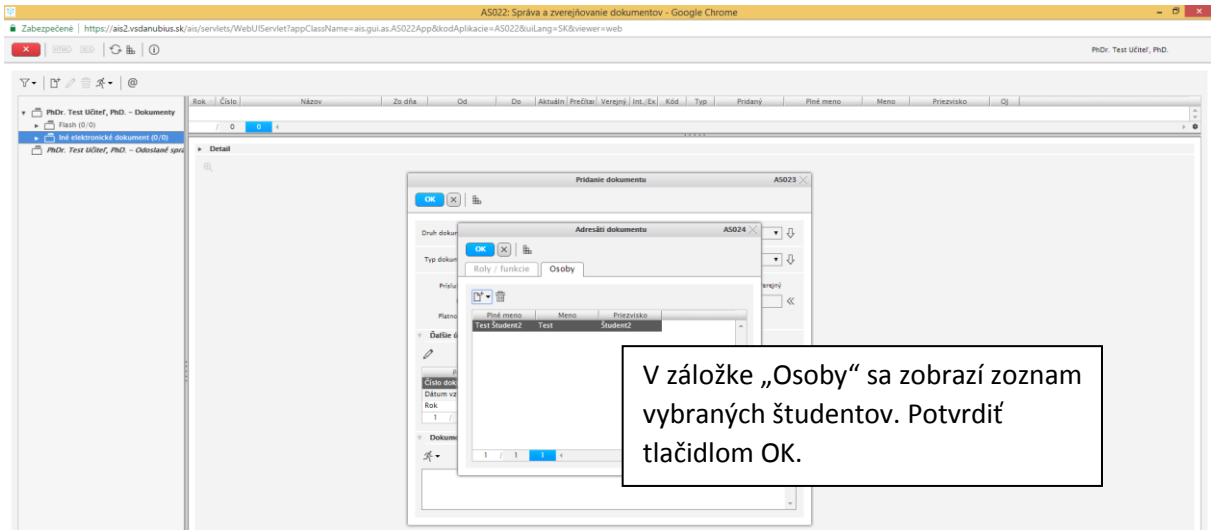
AS022: Správa a zverejňovanie dokumentov - Google Chrome

Zabezpečené | https://ais2.vsdanubius.sk/ais/servlets/WebUIServlet?appClassName=ais.gui.as.AS022App&kodAplikacie=AS022&uiLang=SK&viewer=web

PhDr. Test Učiteľ, PhD.

PhDr. Test Učiteľ, PhD. – Dokumenty
Flash (0/0)
Iné elektronické dokument (0/0)
PhDr. Test Učiteľ, PhD. – Odoslané sprá

| Rok | Číslo | Názov | Zo dňa | Od | Do | Aktuáln | Prečítar | Verejný | Int./Ex | Kód | Typ | Pridaný | Plné meno | Meno | Priezvisko | OJ |
|---|---|---|---|---|---|---|---|---|---|---|---|---|---|---|---|---|

/ 0 0

Detail

Pridanie dokumentu AS023

OK

Druh dokum
Typ dokum
Príslu
Platno
Ďalšie ú
Číslo dok
Dátum vz
Rok
1 /
Dokum
erejný

Adresáti dokumentu AS024

OK

Roly / funkcie | Osoby

| Plné meno | Meno | Priezvisko |
|---|---|---|
| Test Študent2 | Test | Študent2 |

1 / 1 1

V záložke „Osoby“ sa zobrazí zoznam vybraných študentov. Potvrdiť tlačidlom OK.